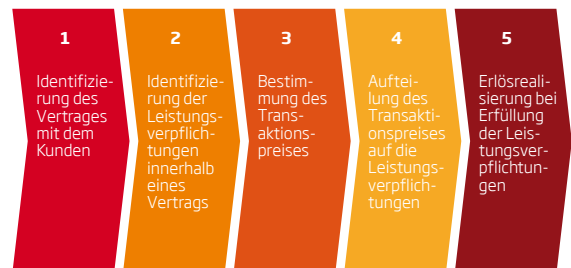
1

Identifizierung des Vertrages mit dem Kunden

2

Identifizierung der Leistungsverpflichtungen innerhalb eines Vertrags

3

Bestimmung des Transaktionspreises

4

Aufteilung des Transaktionspreises auf die Leistungsverpflichtungen

5

Erlösrealisierung bei Erfüllung der Leistungsverpflichtungen